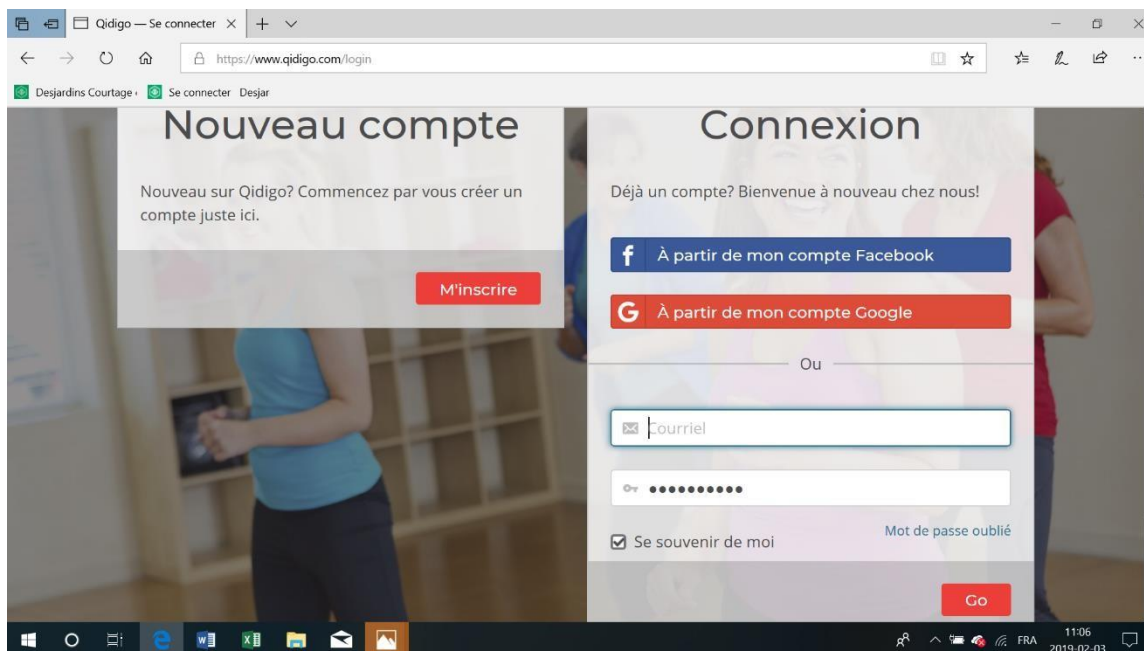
Qidigo — Se connecter

https://www.qidigo.com/login

Desjardins Courtage · Se connecter Desjar

Nouveau compte

Nouveau sur Qidigo? Commencez par vous créer un compte juste ici.

M'inscrire

Connexion

Déjà un compte? Bienvenue à nouveau chez nous!

À partir de mon compte Facebook

À partir de mon compte Google

Ou

Courriel

●●●●●●●●●●●

Mot de passe oublié

Se souvenir de moi

Go

FRA 11:06 2019-02-03